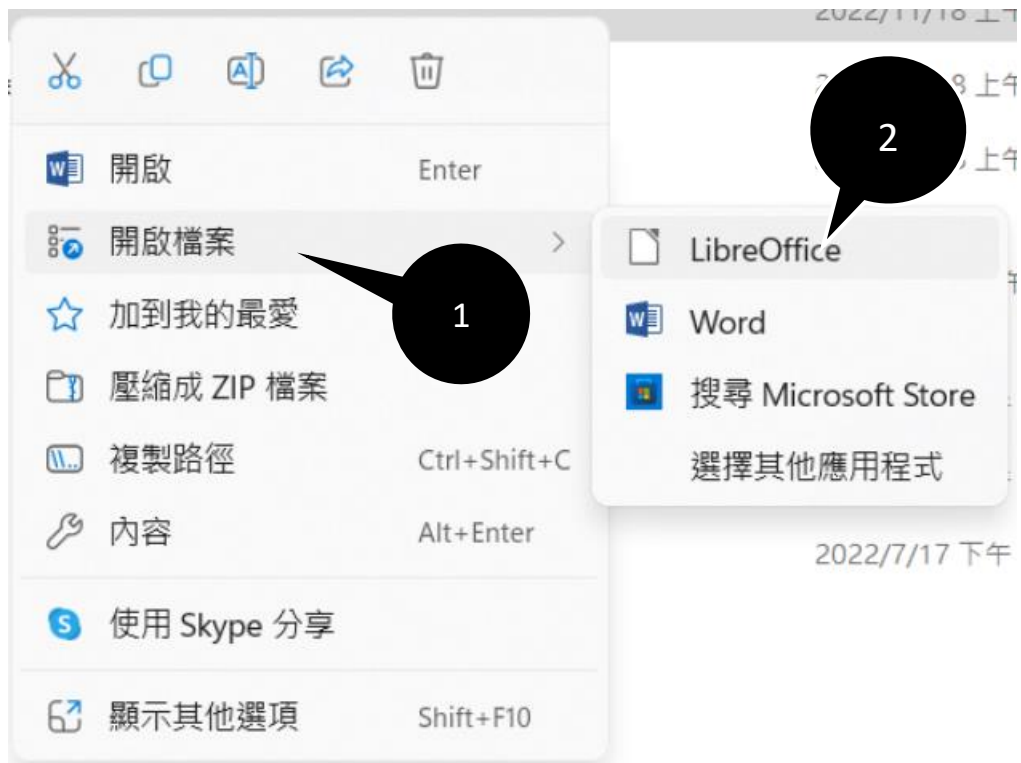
2022/11/18 上午

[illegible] 上午

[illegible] 上午

開啟 Enter

開啟檔案 >

加到我的最愛

壓縮成 ZIP 檔案

複製路徑 Ctrl+Shift+C

內容 Alt+Enter

使用 Skype 分享

顯示其他選項 Shift+F10

1

2

LibreOffice

Word

搜尋 Microsoft Store

選擇其他應用程式

2022/7/17 下午